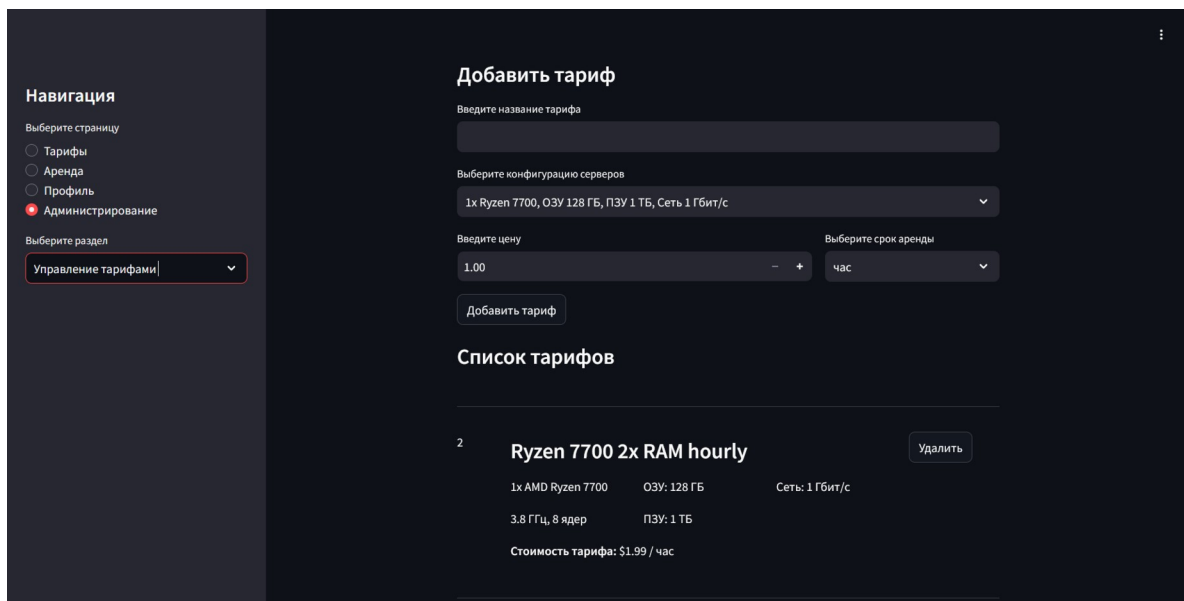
⋮

Навигация

Выберите страницу

Тарифы

Аренда

Профиль

Администрирование

Выберите раздел

Управление тарифами

Добавить тариф

Введите название тарифа

Выберите конфигурацию серверов

1x Ryzen 7700, ОЗУ 128 ГБ, ПЗУ 1 ТБ, Сеть 1 Гбит/с

Введите цену

1.00

− +

Выберите срок аренды

час

Добавить тариф

Список тарифов

2

Ryzen 7700 2x RAM hourly

Удалить

1x AMD Ryzen 7700

ОЗУ: 128 ГБ

Сеть: 1 Гбит/с

3.8 ГГц, 8 ядер

ПЗУ: 1 ТБ

**Стоимость тарифа:** $1.99 / час